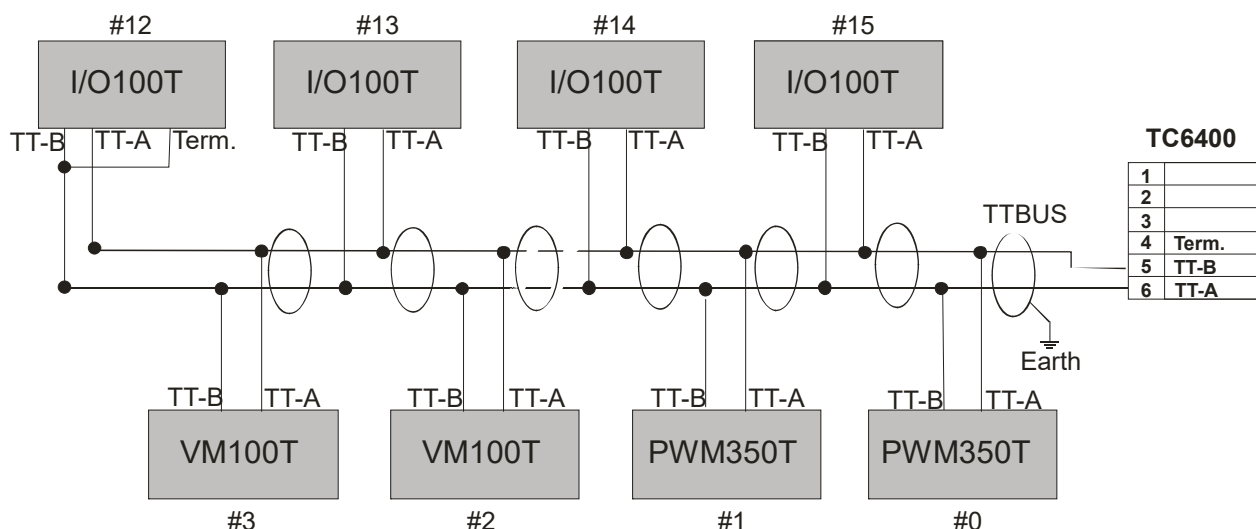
#12 #13 #14 #15

I/O100T I/O100T I/O100T I/O100T

TT-B TT-A Term. TT-B TT-A TT-B TT-A TT-B TT-A

TC6400

| | |
|---|---|
| 1 | |
| 2 | |
| 3 | |
| 4 | Term. |
| 5 | TT-B |
| 6 | TT-A |

TTBUS

Earth

TT-B TT-A TT-B TT-A TT-B TT-A TT-B TT-A

VM100T VM100T PWM350T PWM350T

#3 #2 #1 #0